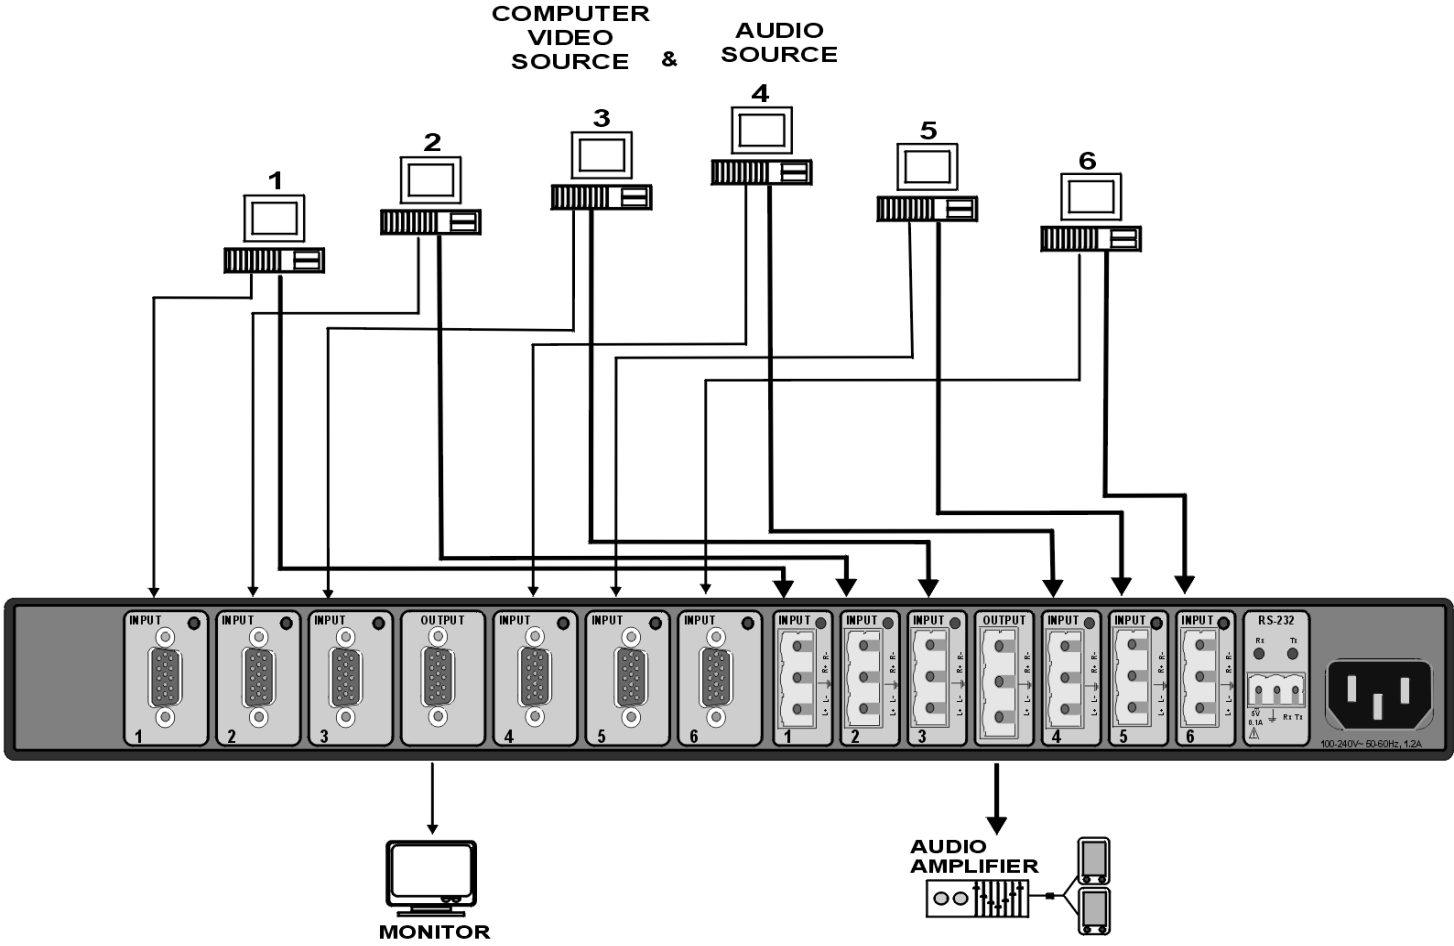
COMPUTER VIDEO SOURCE & AUDIO SOURCE

1
2
3
4
5
6

INPUT
1
INPUT
2
INPUT
3
OUTPUT
INPUT
4
INPUT
5
INPUT
6
INPUT
1
INPUT
2
INPUT
3
OUTPUT
INPUT
4
INPUT
5
INPUT
6
RS-232
Rx Tx
5V 0.1A
Rx Tx
100-240V~ 50-60Hz, 1.2A

MONITOR

AUDIO AMPLIFIER